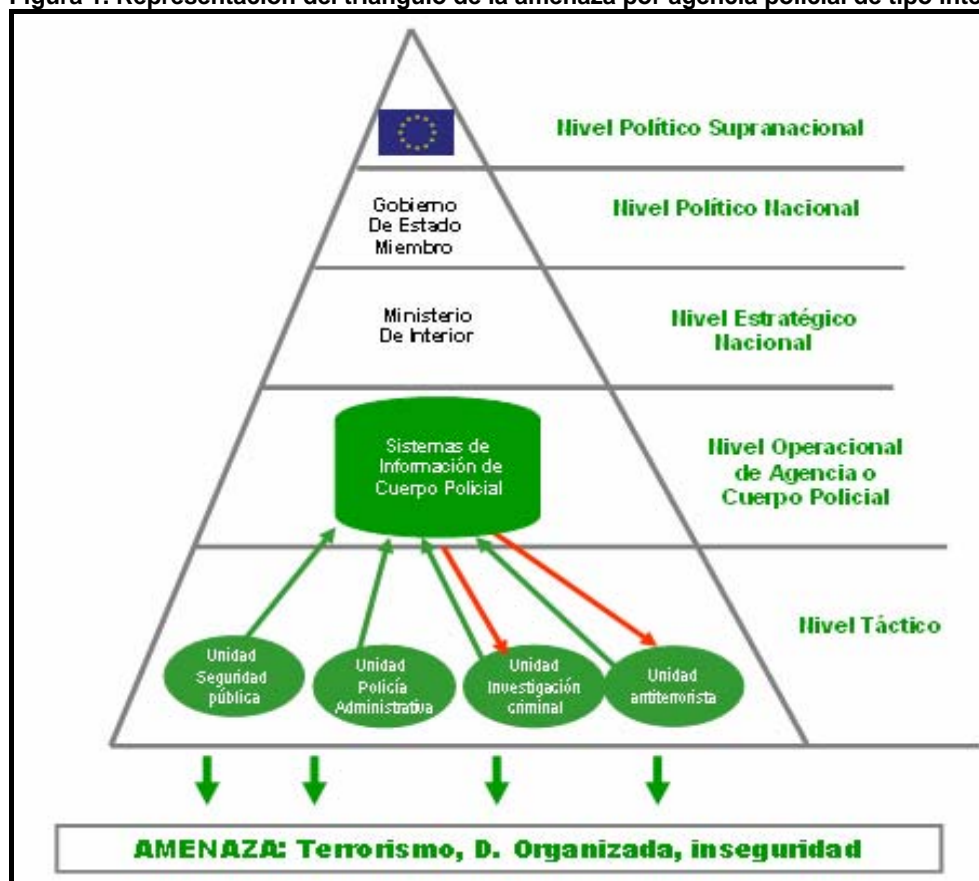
Figura 1. Representación del triángulo de la amenaza por agencia policial de tipo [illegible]

Nivel Político Supranacional

Gobierno De Estado Miembro

Nivel Político Nacional

Ministerio De Interior

Nivel Estratégico Nacional

Sistemas de Información de Cuerpo Policial

Nivel Operacional de Agencia o Cuerpo Policial

Nivel Táctico

Unidad Seguridad pública

Unidad Policía Administrativa

Unidad Investigación criminal

Unidad antiterrorista

AMENAZA: Terrorismo, D. Organizada, inseguridad